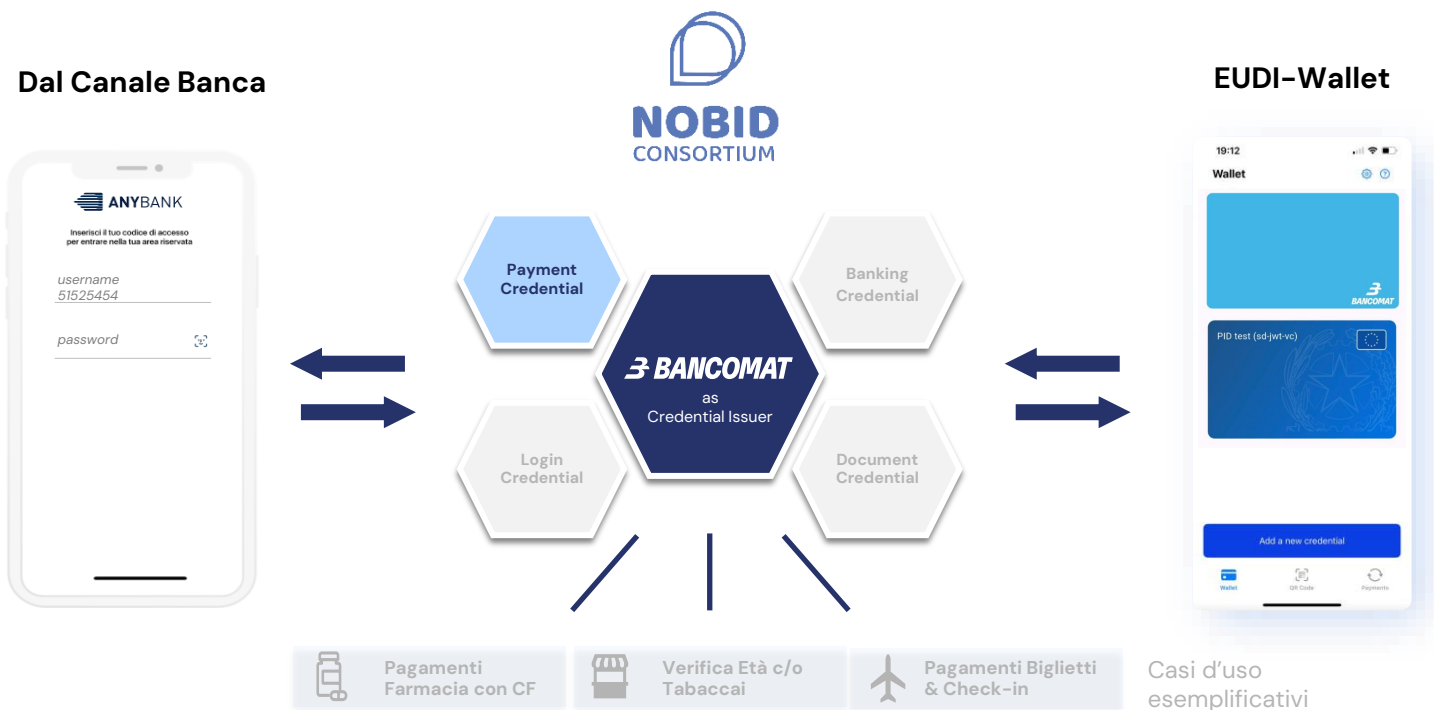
Dal Canale Banca

ANYBANK

Inserisci il tuo codice di accesso per entrare nella tua area riservata

username
51525454

password

NOBID CONSORTIUM

Payment Credential

Banking Credential

BANCOMAT as Credential Issuer

Login Credential

Document Credential

EUDI-Wallet

19:12

Wallet

BANCOMAT

PID test (sd-jwt-vc)

Add a new credential

Wallet QR Code Payments

Pagamenti Farmacia con CF

Verifica Età c/o Tabaccai

Pagamenti Biglietti & Check-in

Casi d'uso esemplificativi